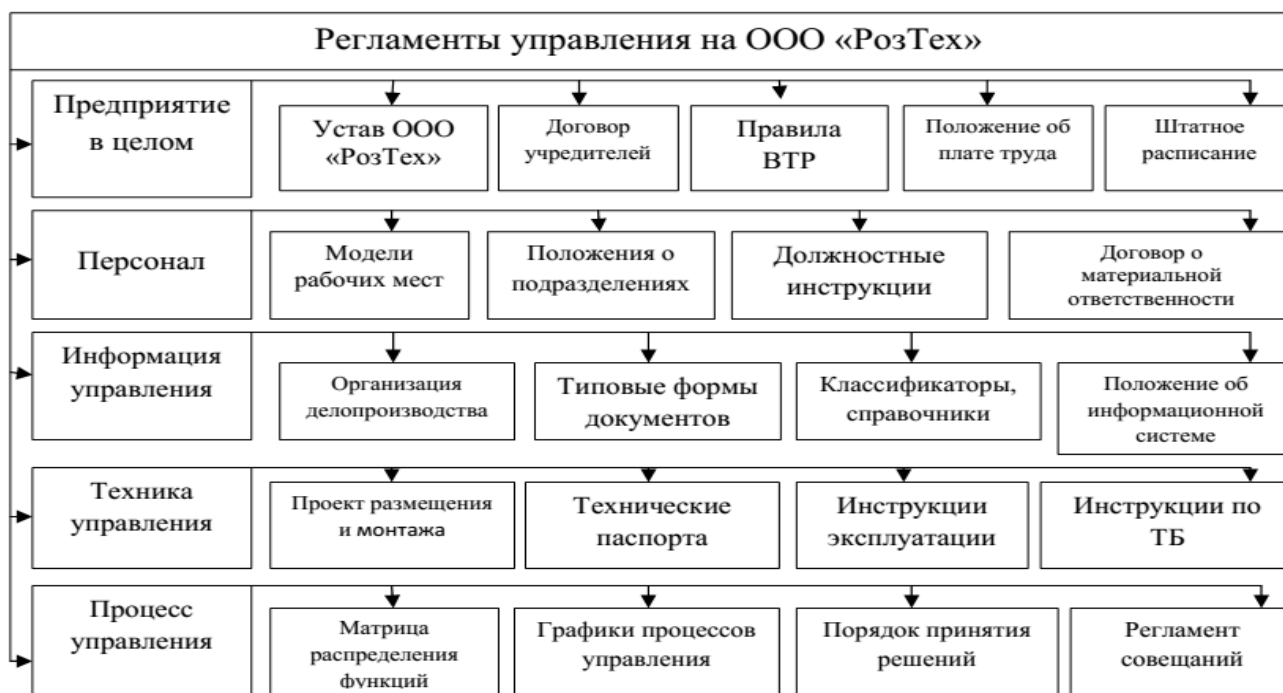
Регламенты управления на ООО «РозТех»

Предприятие в целом

Устав ООО «РозТех»

Договор учредителей

Правила ВТР

Положение об плате труда

Штатное расписание

Персонал

Модели рабочих мест

Положения о подразделениях

Должностные инструкции

Договор о материальной ответственности

Информация управления

Организация делопроизводства

Типовые формы документов

Классификаторы, справочники

Положение об информационной системе

Техника управления

Проект размещения и монтажа

Технические паспорта

Инструкции эксплуатации

Инструкции по ТБ

Процесс управления

Матрица распределения функций

Графики процессов управления

Порядок принятия решений

Регламент совещаний